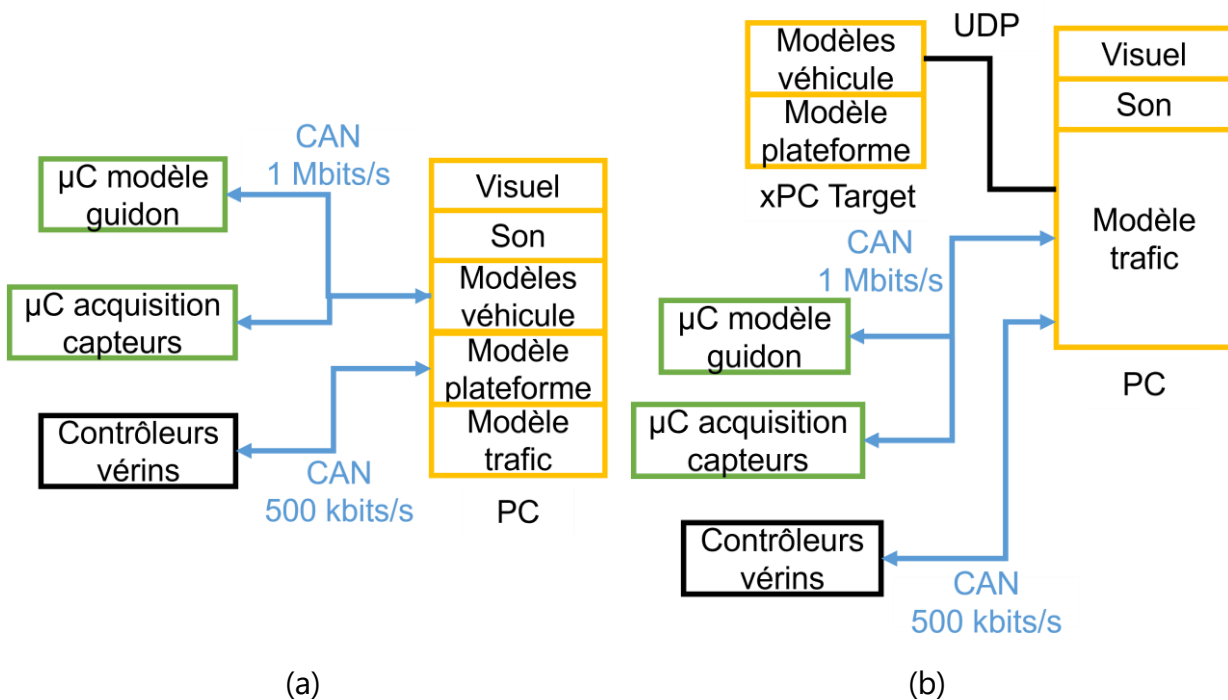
CAN
1 Mbits/s

µC modèle guidon

µC acquisition capteurs

Contrôleurs vérins

CAN
500 kbits/s

Visuel
Son
Modèles véhicule
Modèle plateforme
Modèle trafic

PC

(a)

Modèles véhicule
Modèle plateforme

xPC Target

UDP

Visuel
Son
Modèle trafic

PC

CAN
1 Mbits/s

µC modèle guidon

µC acquisition capteurs

Contrôleurs vérins

CAN
500 kbits/s

(b)